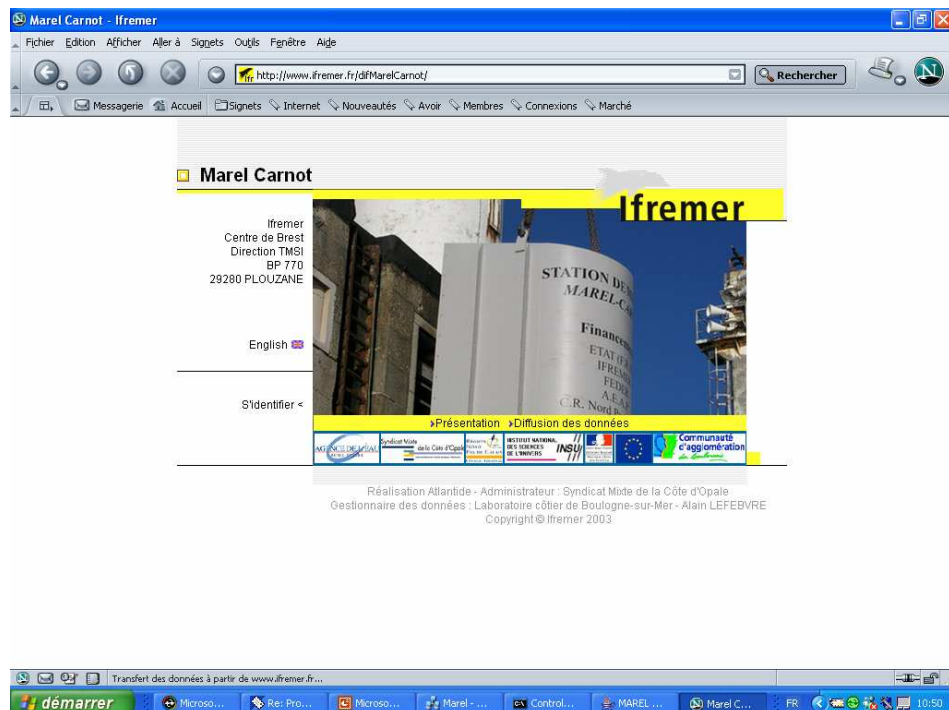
Marel Carnot - Ifremer

Fichier Edition Afficher Aller à Signets Outils Fenêtre Aide

http://www.ifremer.fr/difMarelCarnot/

Rechercher

Messagerie Accueil Signets Internet Nouveautés Avoir Membres Connexions Marché

Marel Carnot

Ifremer

Ifremer
Centre de Brest
Direction TMSI
BP 770
29280 PLOUZANE

English

S'identifier <

STATION DE MAREL-CA
Financé
ETAT (F
IFREM
FEDE
A.E.A
C.R. Nord P

Présentation Diffusion des données

AGENCE DE L'EAU
Syndicat Mixte de la Côte d'Opale
INSTITUT NATIONAL DES SCIENCES DE L'UNIVERS INSU
Communauté d'agglomération

Réalisation Atlantide - Administrateur : Syndicat Mixte de la Côte d'Opale
Gestionnaire des données : Laboratoire côtier de Boulogne-sur-Mer - Alain LEFEBVRE
Copyright © Ifremer 2003

Transfert des données à partir de www.ifremer.fr...

démarrer Microso... Re: Pro... Microso... Marel - ... Control... MAREL ... Marel C... FR 10:50